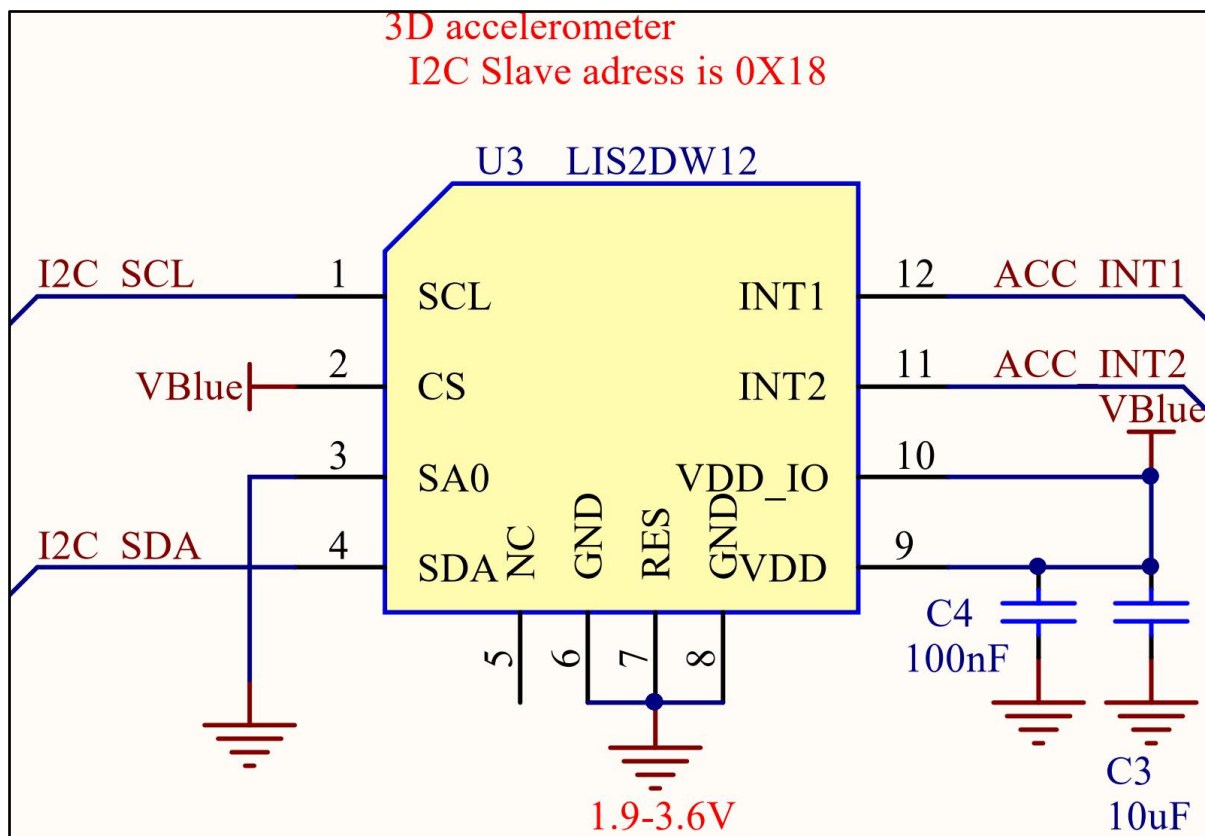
3D accelerometer
I2C Slave adress is 0X18

U3 LIS2DW12

I2C_SCL
1
SCL
VBlue
2
CS
3
SA0
I2C_SDA
4
SDA
NC
GND
RES
GND
5
6
7
8
INT1
12
ACC_INT1
INT2
11
ACC_INT2
VBlue
VDD_IO
10
VDD
9
C4
100nF
C3
10uF
1.9-3.6V